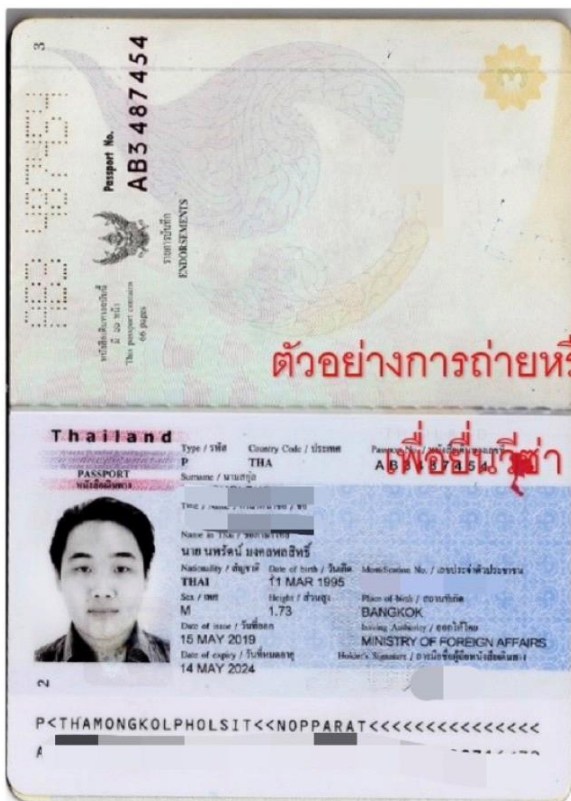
3
AB3487454
Passport No.
AB3487454
หนังสือเดินทางนี้มี 66 หน้า
This passport contains 66 pages
รายการบันทึก
ENDORSEMENTS

ตัวอย่างการถ่ายหน้

เพื่อยื่นวีซ่า

Thailand
PASSPORT
หนังสือเดินทาง
Type / ประเภท
P
Country Code / รหัสประเทศ
THA
Passport No. / หนังสือเดินทางเลขที่
AB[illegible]7454
Surname / นามสกุล
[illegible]
Name in Thai / ชื่อภาษาไทย
นาย นพรัตน์ มงคลพลสิทธิ์
Nationality / สัญชาติ
THAI
Date of birth / วันเกิด
11 MAR 1995
Identification No. / เลขประจำตัวประชาชน
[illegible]
Sex / เพศ
M
Height / ส่วนสูง
1.73
Place of birth / สถานที่เกิด
BANGKOK
Date of issue / วันที่ออก
15 MAY 2019
Issuing Authority / ออกให้โดย
MINISTRY OF FOREIGN AFFAIRS
Date of expiry / วันที่หมดอายุ
14 MAY 2024
Holder's Signature / ลายมือชื่อผู้ถือหนังสือเดินทาง
2

P<THAMONGKOLPHOLSIT<<NOPPARAT<<<<<<<<<<<<<<<
A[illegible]